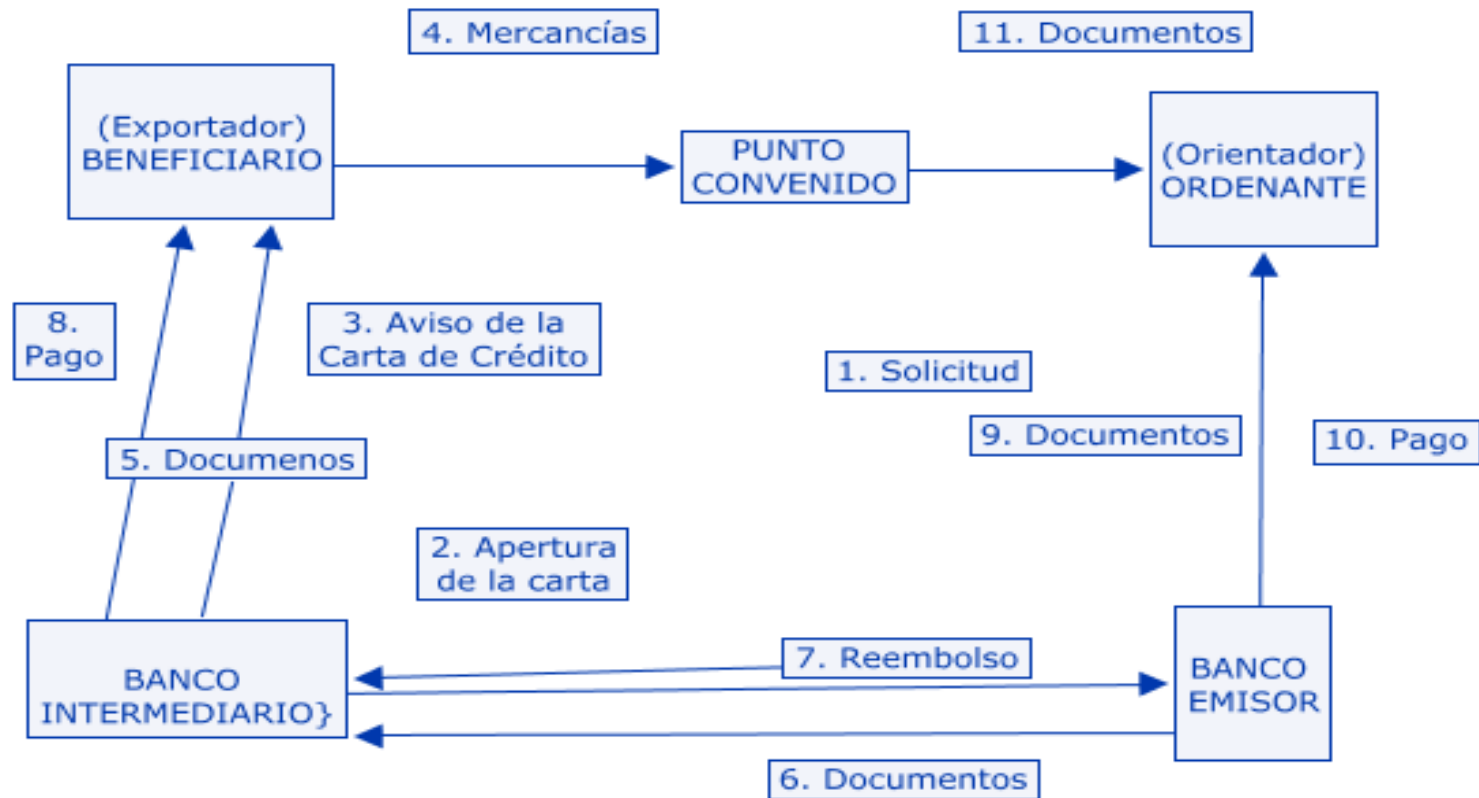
4. Mercancías

11. Documentos

(Exportador)
BENEFICIARIO

PUNTO
CONVENIDO

(Orientador)
ORDENANTE

8.
Pago

3. Aviso de la
Carta de Crédito

1. Solicitud

9. Documentos

10. Pago

5. Documenos

2. Apertura
de la carta

BANCO
INTERMEDIARIO}

7. Reembolso

BANCO
EMISOR

6. Documentos